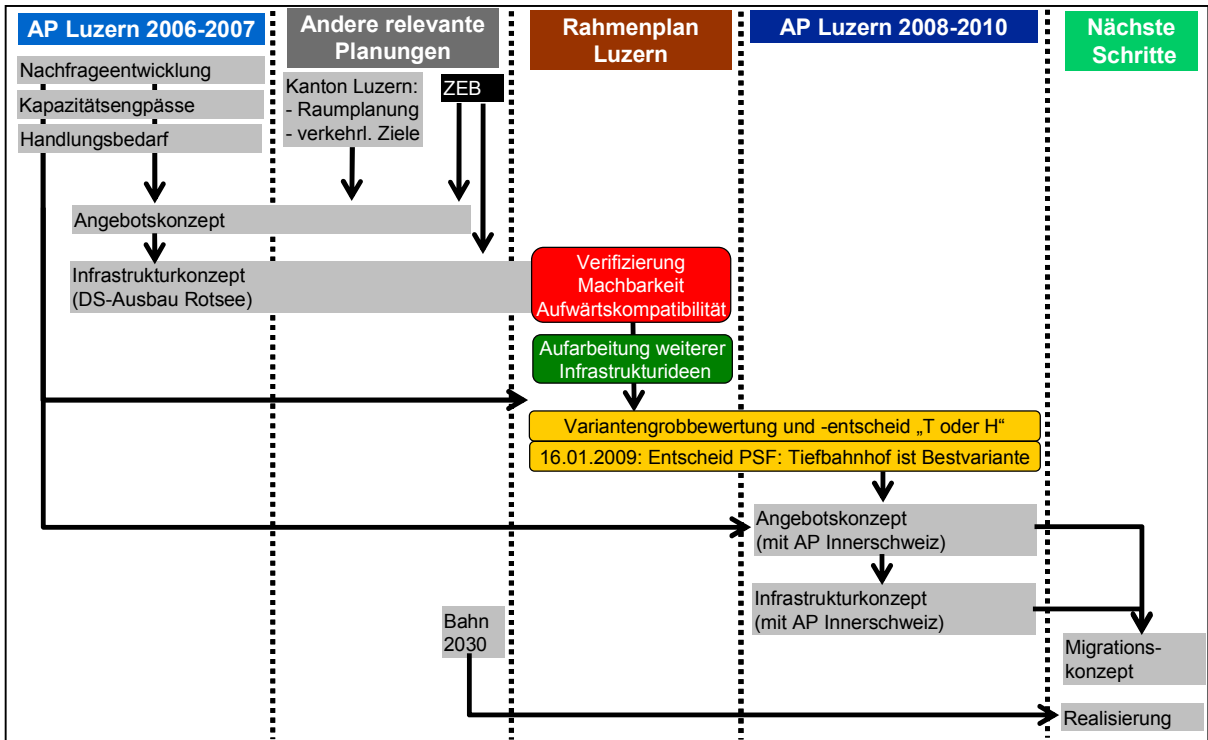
AP Luzern 2006-2007

Andere relevante Planungen

Rahmenplan Luzern

AP Luzern 2008-2010

Nächste Schritte

Nachfrageentwicklung

Kapazitätsengpässe

Handlungsbedarf

Kanton Luzern:
- Raumplanung
- verkehrl. Ziele

ZEB

Angebotskonzept

Infrastrukturkonzept
(DS-Ausbau Rotsee)

Verifizierung
Machbarkeit
Aufwärtskompatibilität

Aufarbeitung weiterer Infrastrukturideen

Variantengrobbewertung und -entscheid „T oder H“

16.01.2009: Entscheid PSF: Tiefbahnhof ist Bestvariante

Angebotskonzept
(mit AP Innerschweiz)

Infrastrukturkonzept
(mit AP Innerschweiz)

Bahn 2030

Migrations-konzept

Realisierung